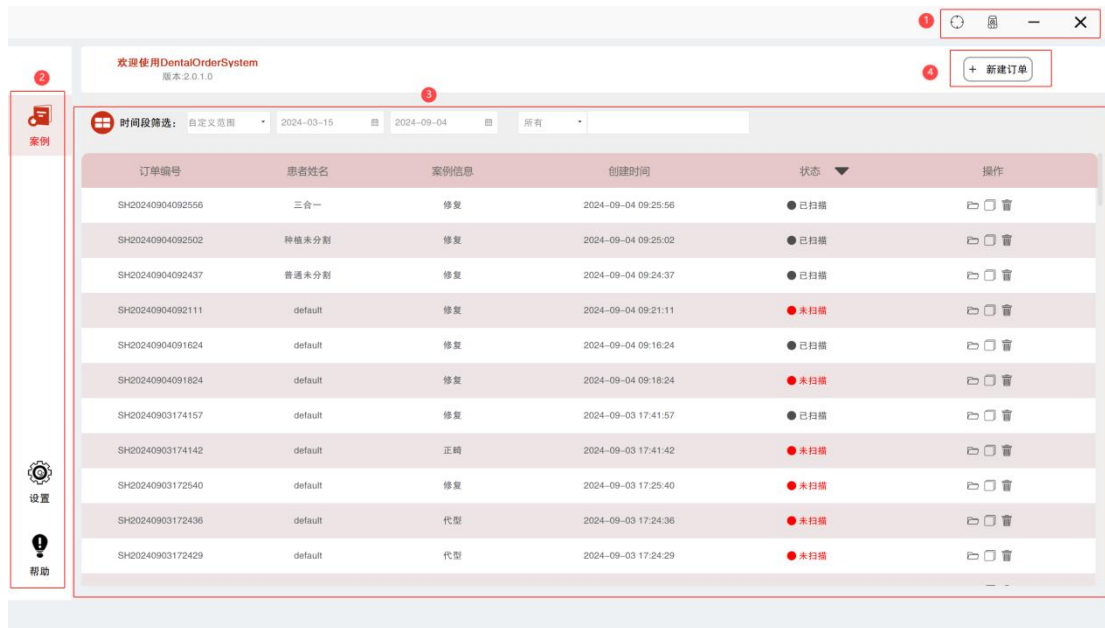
1

欢迎使用DentalOrderSystem
版本:2.0.1.0

2

案例

3

4

+ 新建订单

时间段筛选: 自定义范围 2024-03-15 2024-09-04 所有

| 订单编号 | 患者姓名 | 案例信息 | 创建时间 | 状态 | 操作 |
|---|---|---|---|---|---|
| SH20240904092556 | 三合一 | 修复 | 2024-09-04 09:25:56 | 已扫描 | |
| SH20240904092502 | 种植未分割 | 修复 | 2024-09-04 09:25:02 | 已扫描 | |
| SH20240904092437 | 普通未分割 | 修复 | 2024-09-04 09:24:37 | 已扫描 | |
| SH20240904092111 | default | 修复 | 2024-09-04 09:21:11 | 未扫描 | |
| SH20240904091624 | default | 修复 | 2024-09-04 09:16:24 | 已扫描 | |
| SH20240904091824 | default | 修复 | 2024-09-04 09:18:24 | 未扫描 | |
| SH20240903174157 | default | 修复 | 2024-09-03 17:41:57 | 已扫描 | |
| SH20240903174142 | default | 正畸 | 2024-09-03 17:41:42 | 未扫描 | |
| SH20240903172540 | default | 修复 | 2024-09-03 17:25:40 | 未扫描 | |
| SH20240903172436 | default | 代型 | 2024-09-03 17:24:36 | 未扫描 | |
| SH20240903172429 | default | 代型 | 2024-09-03 17:24:29 | 未扫描 | |

设置

帮助